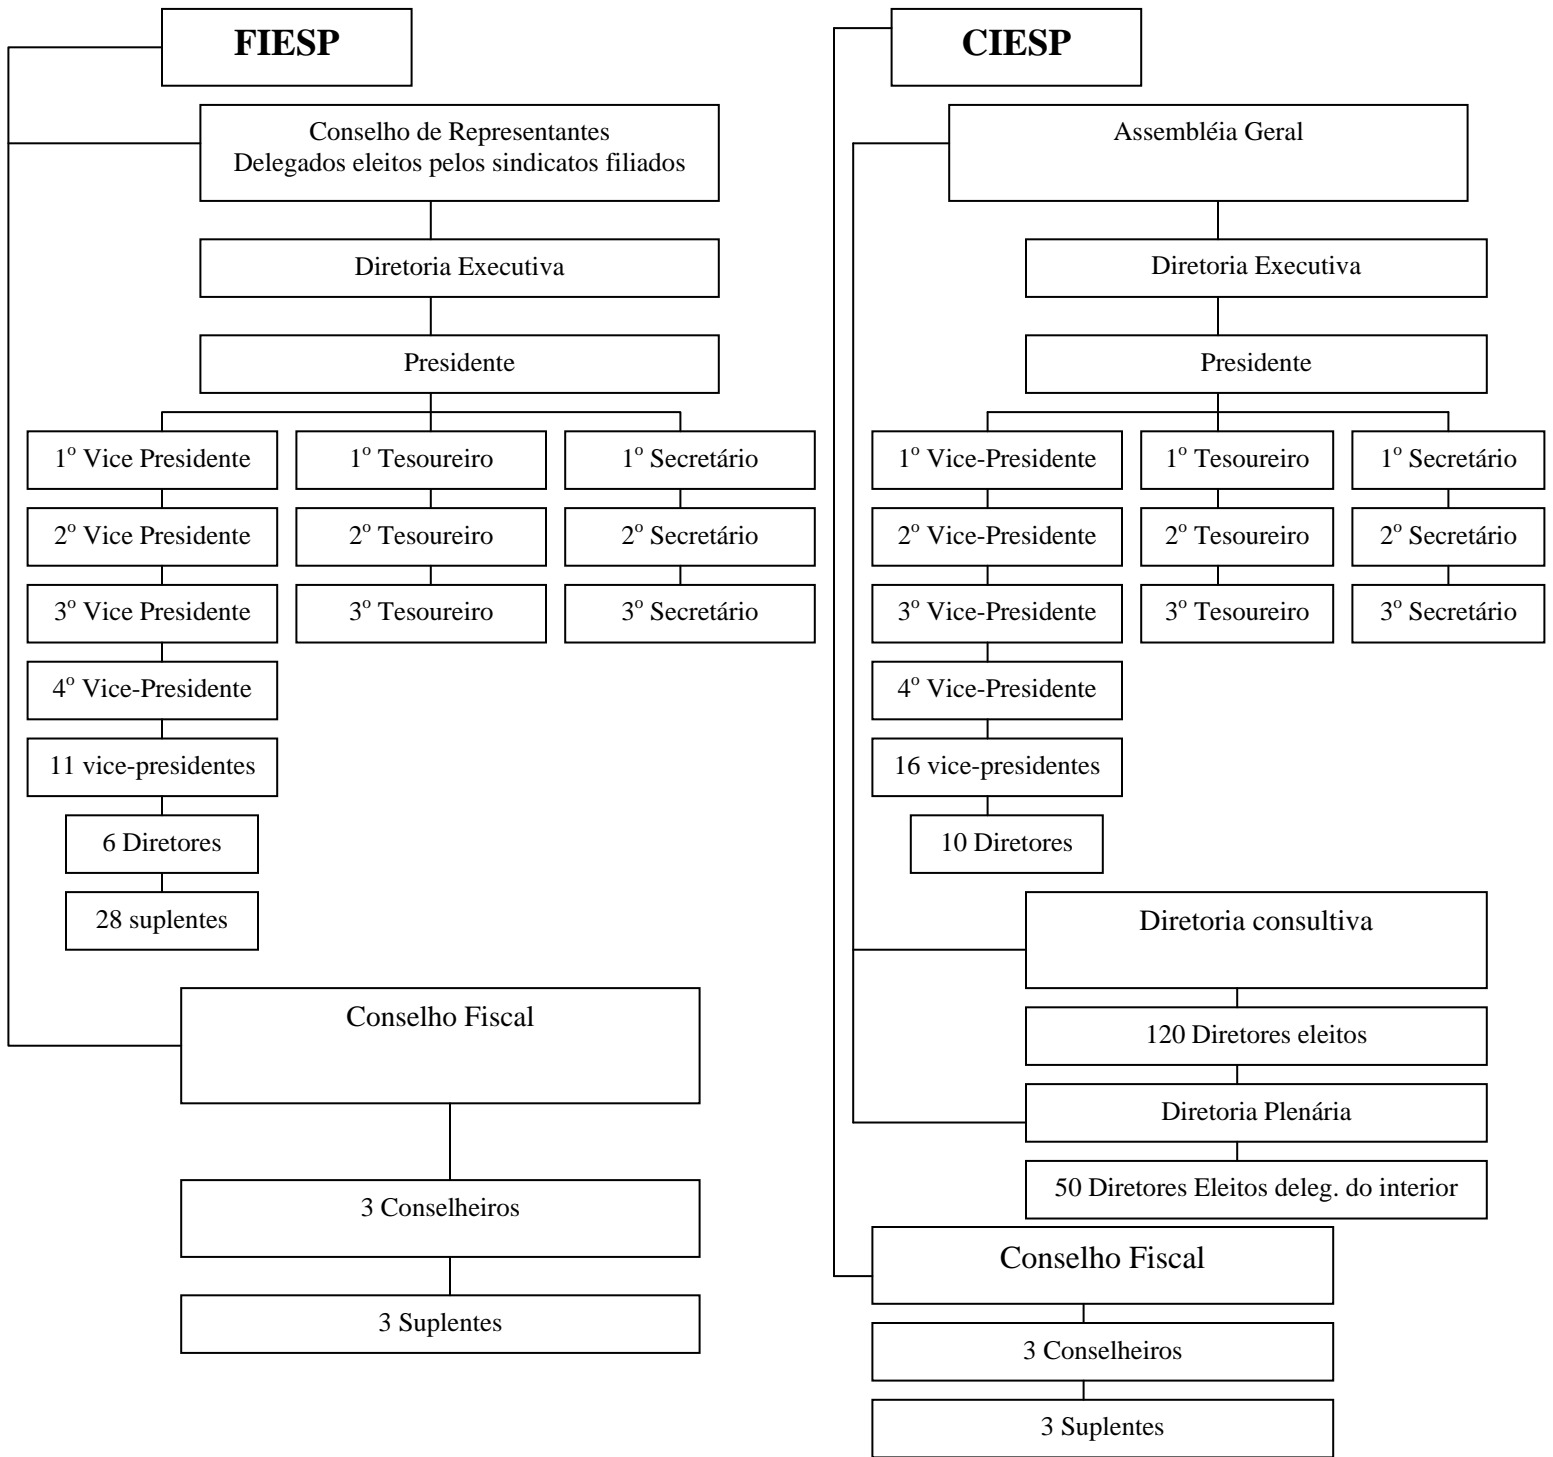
FIESP

Conselho de Representantes
Delegados eleitos pelos sindicatos filiados

Diretoria Executiva

Presidente

1º Vice Presidente
2º Vice Presidente
3º Vice Presidente
4º Vice-Presidente
11 vice-presidentes
6 Diretores
28 suplentes

1º Tesoureiro
2º Tesoureiro
3º Tesoureiro

1º Secretário
2º Secretário
3º Secretário

Conselho Fiscal

3 Conselheiros

3 Suplentes

CIESP

Assembléia Geral

Diretoria Executiva

Presidente

1º Vice-Presidente
2º Vice-Presidente
3º Vice-Presidente
4º Vice-Presidente
16 vice-presidentes
10 Diretores

1º Tesoureiro
2º Tesoureiro
3º Tesoureiro

1º Secretário
2º Secretário
3º Secretário

Diretoria consultiva

120 Diretores eleitos

Diretoria Plenária

50 Diretores Eleitos deleg. do interior

Conselho Fiscal

3 Conselheiros

3 Suplentes